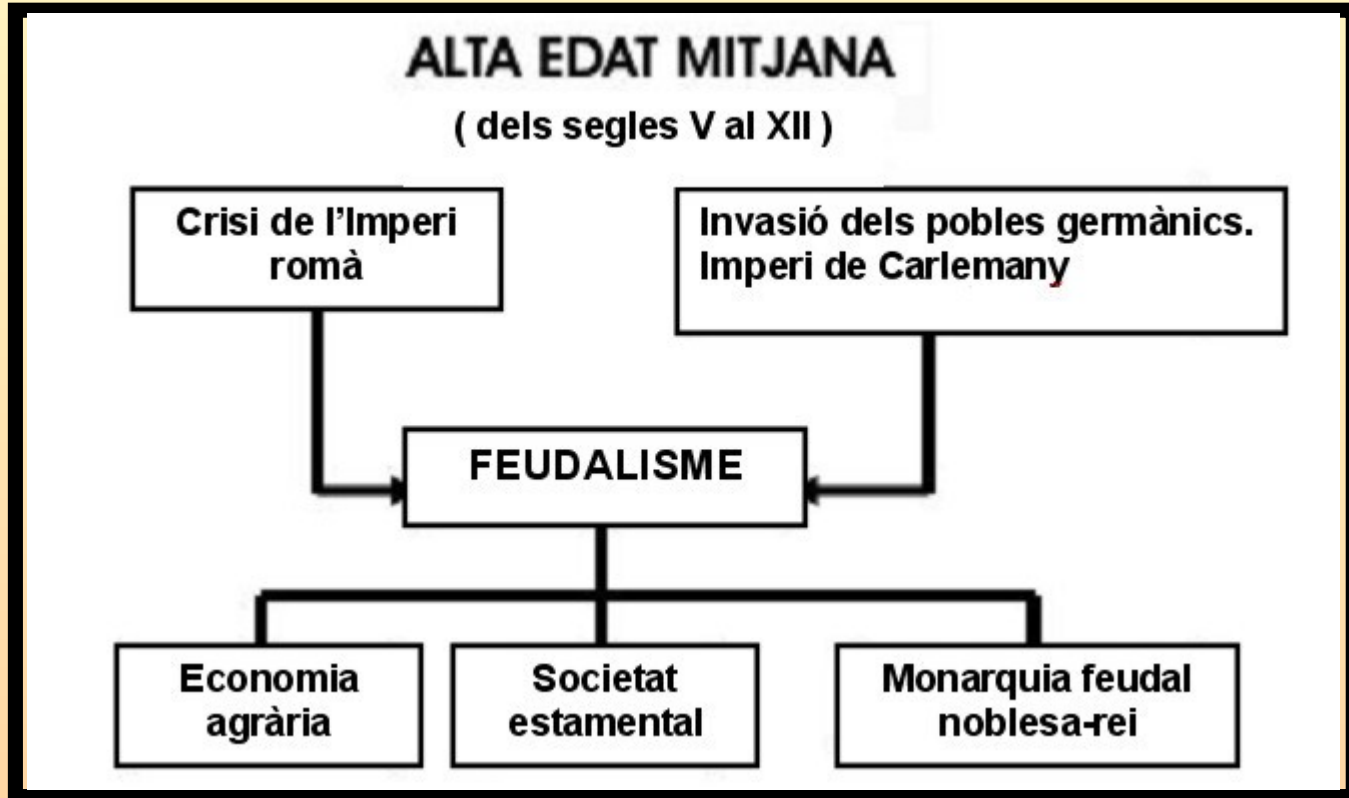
ALTA EDAT MITJANA

( dels segles V al XII )

Crisi de l'Imperi romà

Invasió dels pobles germànics. Imperi de Carlemany

FEUDALISME

Economia agrària

Societat estamental

Monarquia feudal noblesa-rei